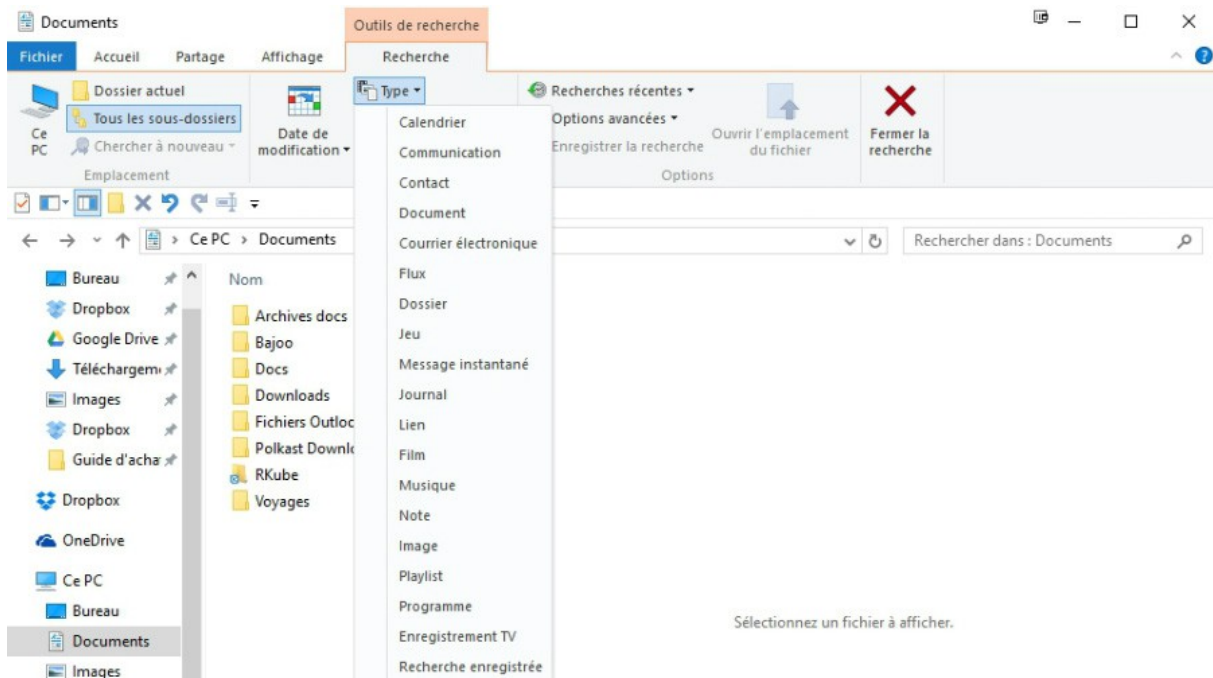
Documents

Outils de recherche

Fichier Accueil Partage Affichage Recherche

Ce PC

Dossier actuel

Tous les sous-dossiers

Chercher à nouveau

Emplacement

Date de modification

Type

Calendrier
Communication
Contact
Document
Courrier électronique
Flux
Dossier
Jeu
Message instantané
Journal
Lien
Film
Musique
Note
Image
Playlist
Programme
Enregistrement TV
Recherche enregistrée

Recherches récentes

Options avancées

Enregistrer la recherche

Ouvrir l'emplacement du fichier

Options

Fermer la recherche

Ce PC > Documents

Rechercher dans : Documents

Bureau
Dropbox
Google Drive
Téléchargem
Images
Dropbox
Guide d'acha
Dropbox
OneDrive
Ce PC
Bureau
Documents
Images

Nom

Archives docs
Bajoo
Docs
Downloads
Fichiers Outloc
Polkast Downl
RKube
Voyages

Sélectionnez un fichier à afficher.